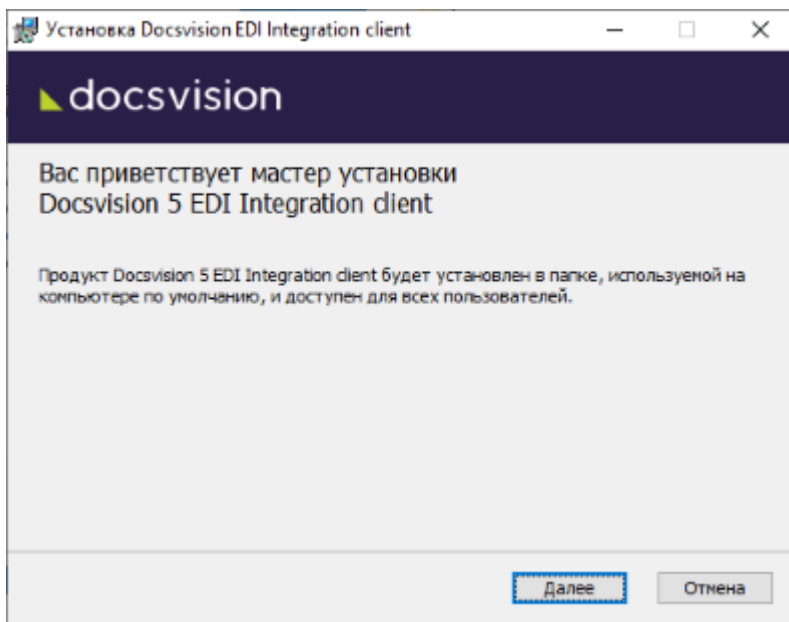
Установка Docsvision EDI Integration client

docsvision

Вас приветствует мастер установки Docsvision 5 EDI Integration client

Продукт Docsvision 5 EDI Integration client будет установлен в папке, используемой на компьютере по умолчанию, и доступен для всех пользователей.

Далее

Отмена